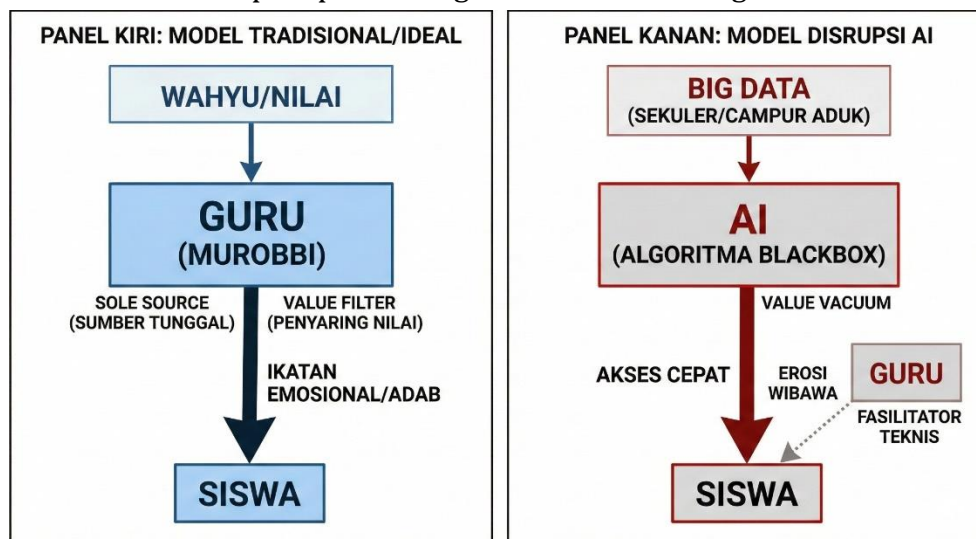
PANEL KIRI: MODEL TRADISIONAL/IDEAL

WAHYU/NILAI

GURU
(MUROBBI)

SOLE SOURCE
(SUMBER TUNGGAL)

VALUE FILTER
(PENYARING NILAI)

IKATAN
EMOSIONAL/ADAB

SISWA

PANEL KANAN: MODEL DISRUPSI AI

BIG DATA
(SEKULER/CAMPUR ADUK)

AI
(ALGORITMA BLACKBOX)

VALUE VACUUM

AKSES CEPAT

EROSI
WIBAWA

GURU

FASILITATOR
TEKNIS

SISWA